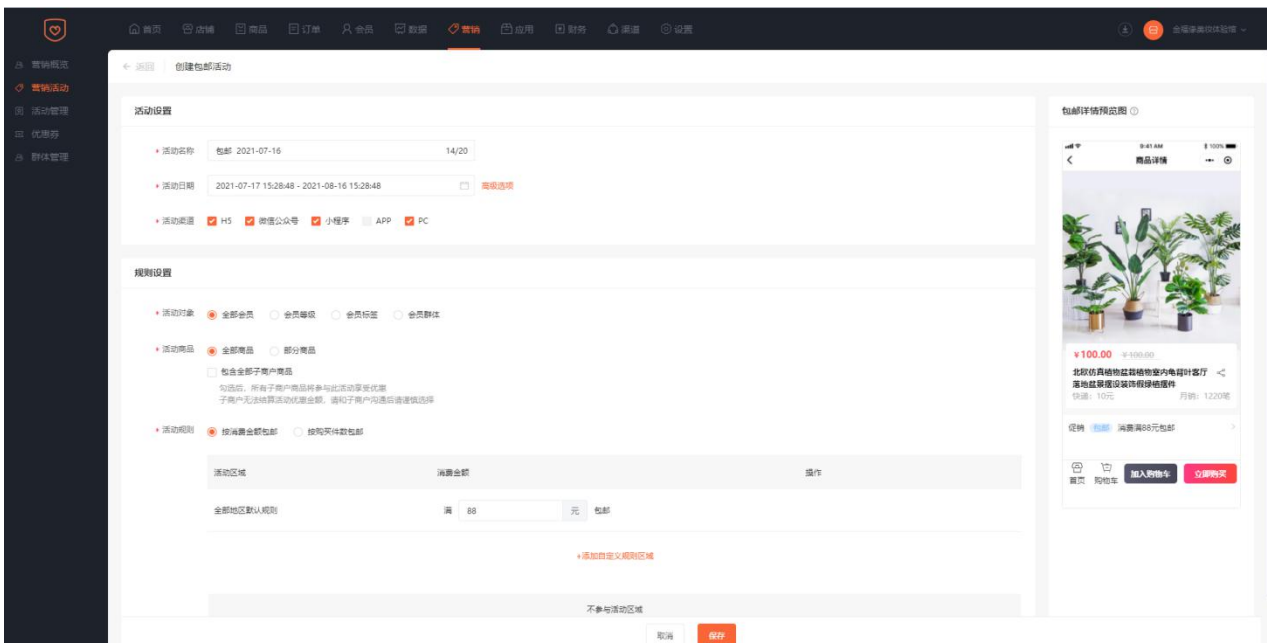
首页 店铺 商品 订单 会员 数据 营销 应用 财务 渠道 设置

金福家美校体验馆

营销概览
营销活动
活动管理
优惠券
群体管理

← 返回 创建包邮活动

活动设置

* 活动名称 包邮 2021-07-16 14/20

* 活动日期 2021-07-17 15:28:48 - 2021-08-16 15:28:48 高级选项

* 活动渠道 H5 微信公众号 小程序 APP PC

规则设置

* 活动对象 全部会员 会员等级 会员标签 会员群体

* 活动商品 全部商品 部分商品

包含全部子商户商品

勾选后，所有子商户商品将参与此活动享受优惠
子商户无法结算活动优惠金额，请和子商户沟通后谨慎选择

* 活动规则 按消费金额包邮 按购买件数包邮

| 活动区域 | 消费金额 | 操作 |
|---|---|---|
| 全部地区默认规则 | 满 88 元 包邮 | |

+添加自定义规则区域

不参与活动区域

取消 保存

包邮详情预览图

9:41 AM 100%
商品详情

¥100.00 ¥100.00
北欧仿真植物盆栽植物室内龟背叶客厅落地盆景摆设装饰假绿植摆件
快递：10元 月销：1220笔

促销 包邮 消费满88元包邮

首页 购物车 加入购物车 立即购买